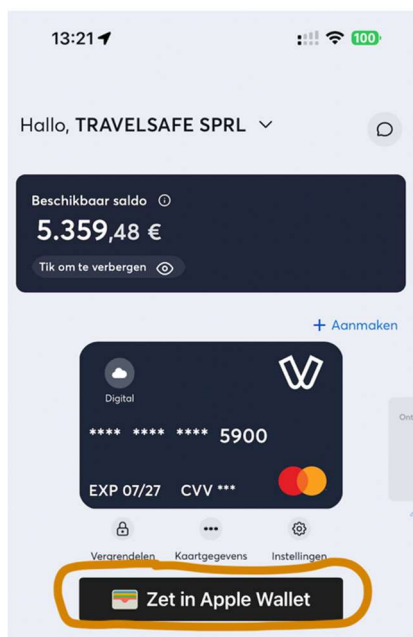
13:21

100

Hallo, TRAVELSAFE SPRL

Beschikbaar saldo

5.359,48 €

Tik om te verbergen

+ Aanmaken

Digital

**** **** **** 5900

EXP 07/27 CVV ***

Ont

Vergrendelen

Kaartgegevens

Instellingen

Zet in Apple Wallet